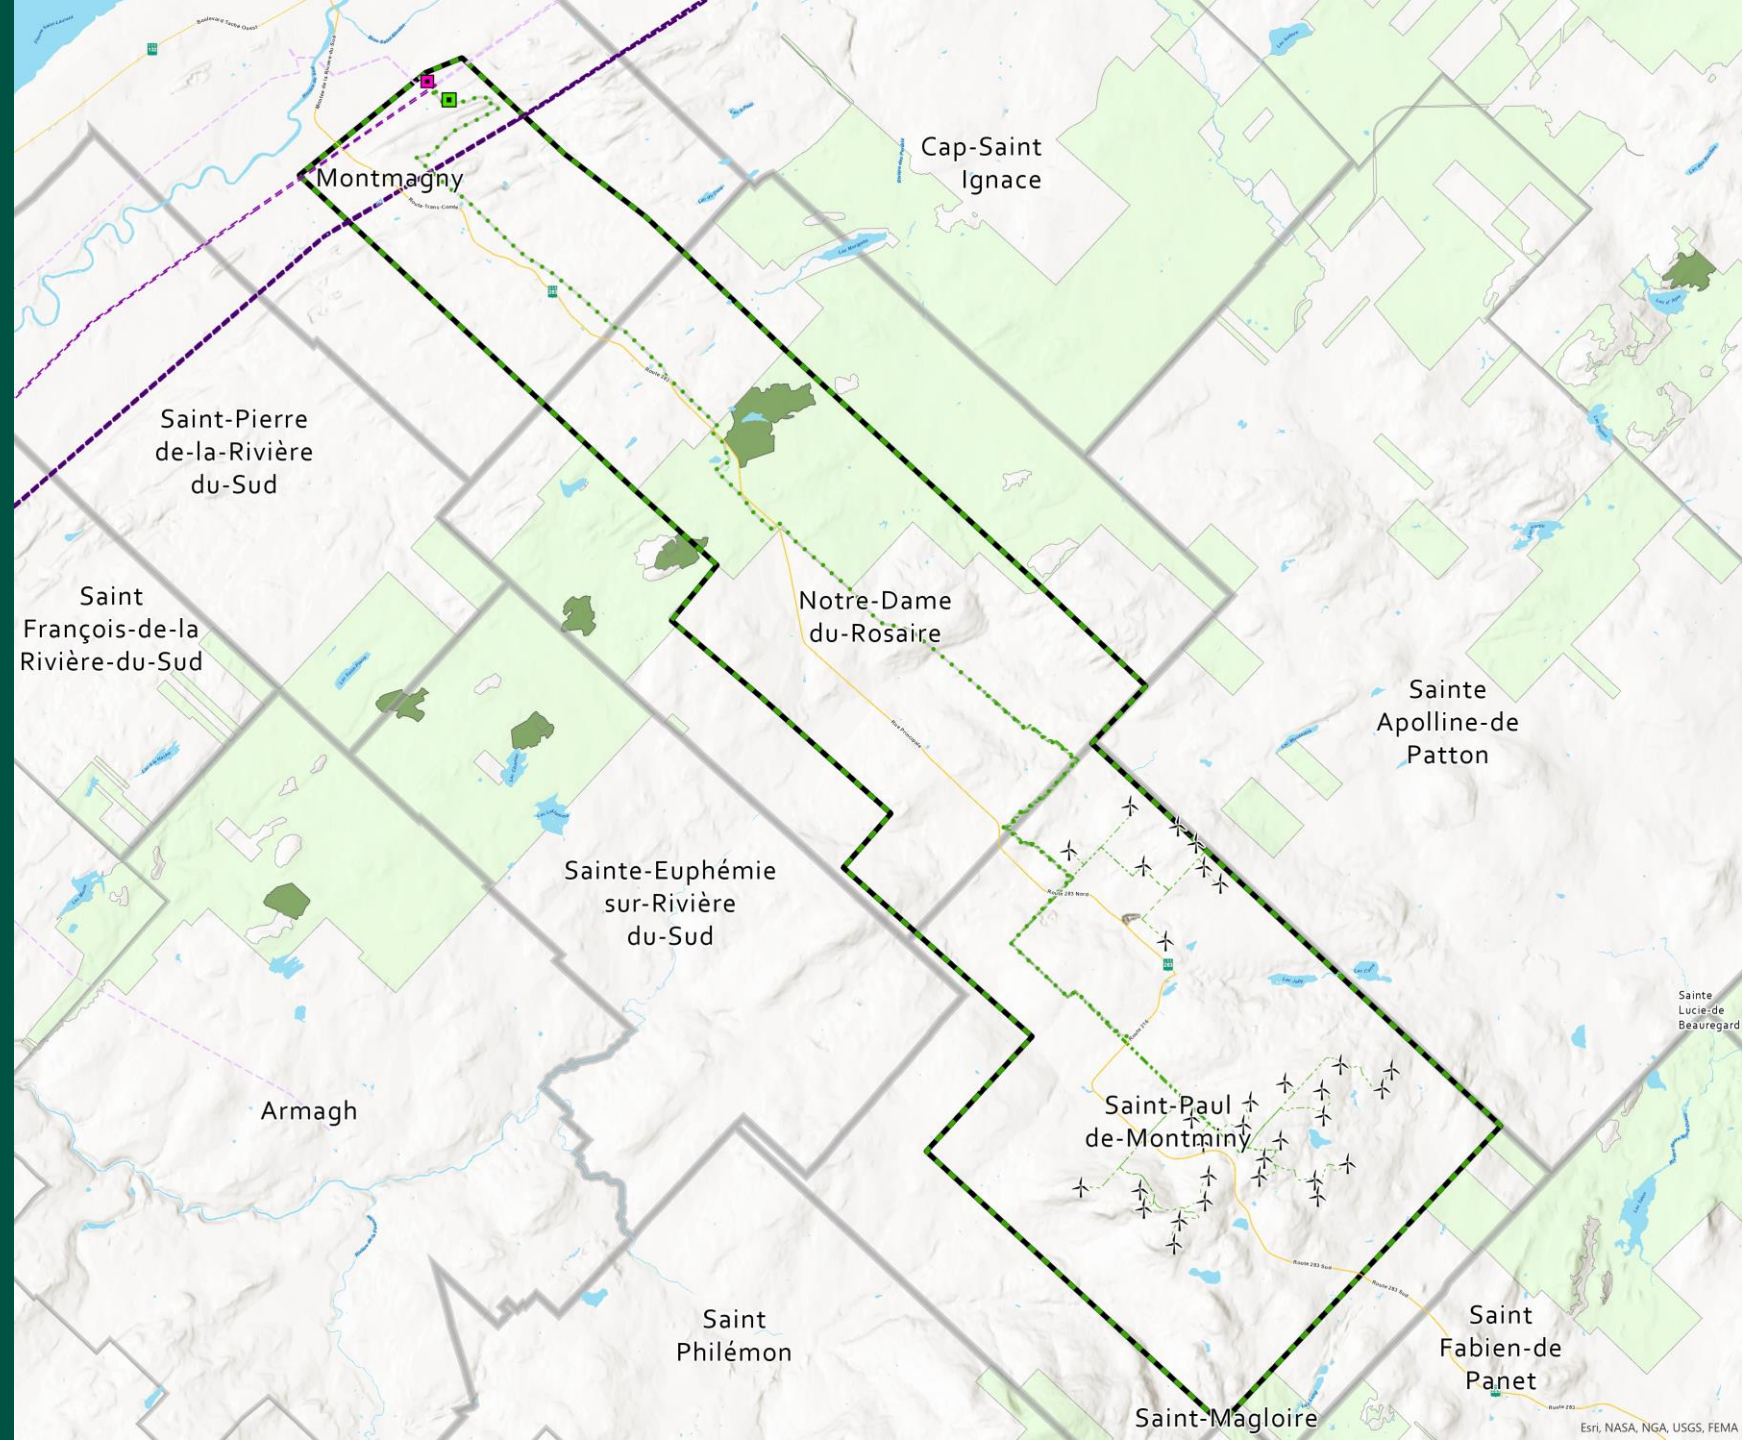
Montmagny

Cap-Saint Ignace

Saint-Pierre de-la-Rivière du-Sud

Saint François-de-la Rivière-du-Sud

Notre-Dame du-Rosaire

Sainte Apolline-de Patton

Sainte-Euphémie sur-Rivière du-Sud

Sainte Lucie-de Beauregard

Armagh

Saint-Paul de-Montminy

Saint Philémon

Saint Fabien-de Panet

Saint-Magloire

Esri, NASA, NGA, USGS, FEMA